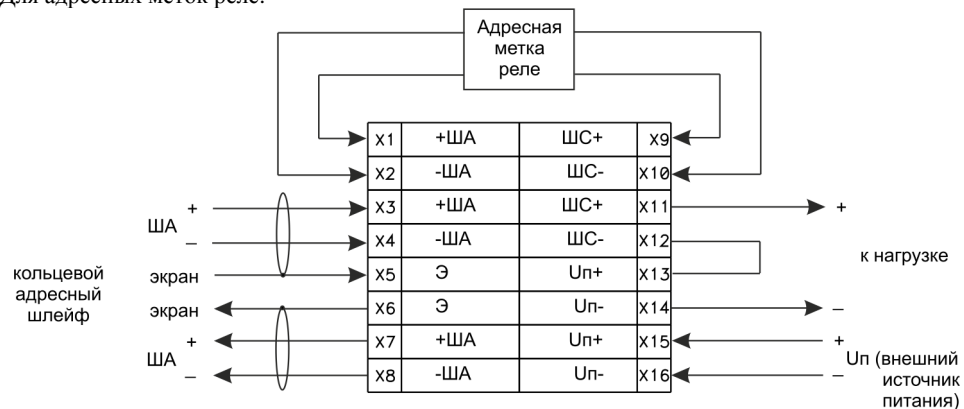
Для адресных меток реле:

Адресная метка реле

| | | | |
|---|---|---|---|
| X1 | +ША | ШС+ | X9 |
| X2 | -ША | ШС- | X10 |
| X3 | +ША | ШС+ | X11 |
| X4 | -ША | ШС- | X12 |
| X5 | Э | Uп+ | X13 |
| X6 | Э | Uп- | X14 |
| X7 | +ША | Uп+ | X15 |
| X8 | -ША | Uп- | X16 |

ША +
–

кольцевой адресный шлейф

экран

экран

ША +
–

+

к нагрузке

–

+

Uп (внешний источник питания)

–